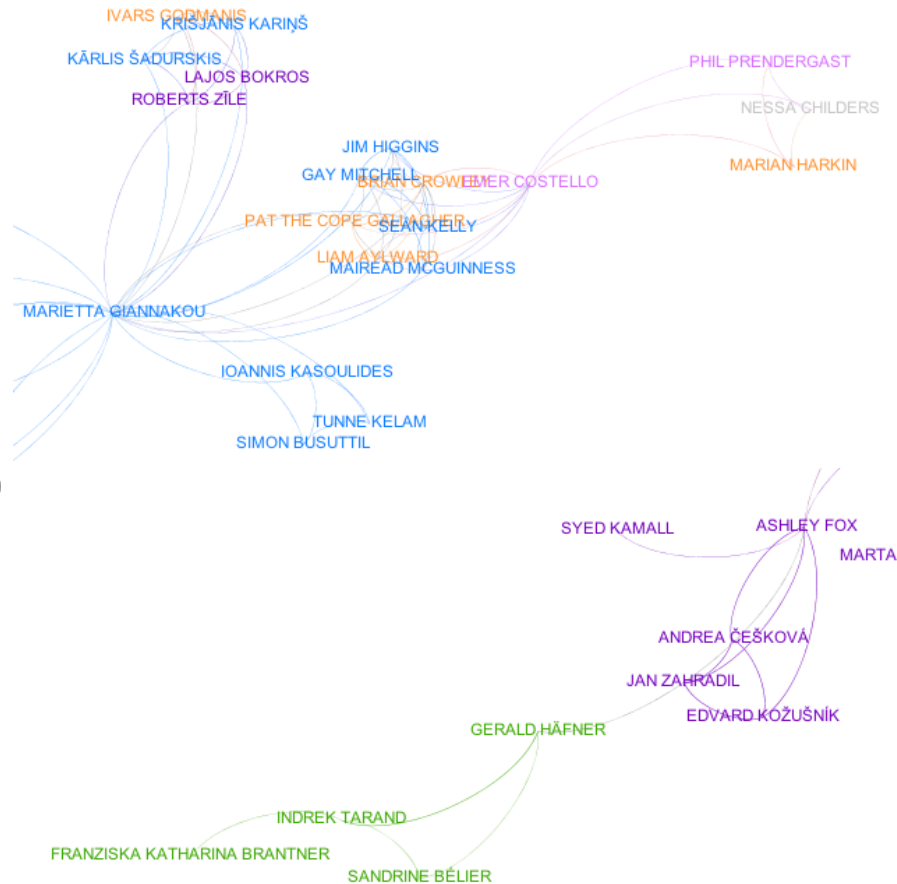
IVARS GODMANIS
KRIŠJĀNIS KARIŅŠ
KĀRLIS ŠADURSKIS
LAJOS BOKROS
ROBERTS ZĪLE

PHIL PRENDERGAST
NESSA CHILDERS
MARIAN HARKIN

JIM HIGGINS
GAY MITCHELL
BRIAN CROWLEY
ELMER COSTELLO
PAT THE COPE GALLAGHER
SEAN KELLY
LIAM AYLWARD
MAIREAD MCGUINNESS
MARIETTA GIANNAKOU
IOANNIS KASOULIDES
TUNNE KELAM
SIMON BUSUTTIL

SYED KAMALL
ASHLEY FOX
MARTA
ANDREA ČEŠKOVÁ
JAN ZAHRADIL
EDVARD KOŽUŠNÍK
GERALD HÄFNER
INDREK TARAND
FRANZISKA KATHARINA BRANTNER
SANDRINE BÉLIER